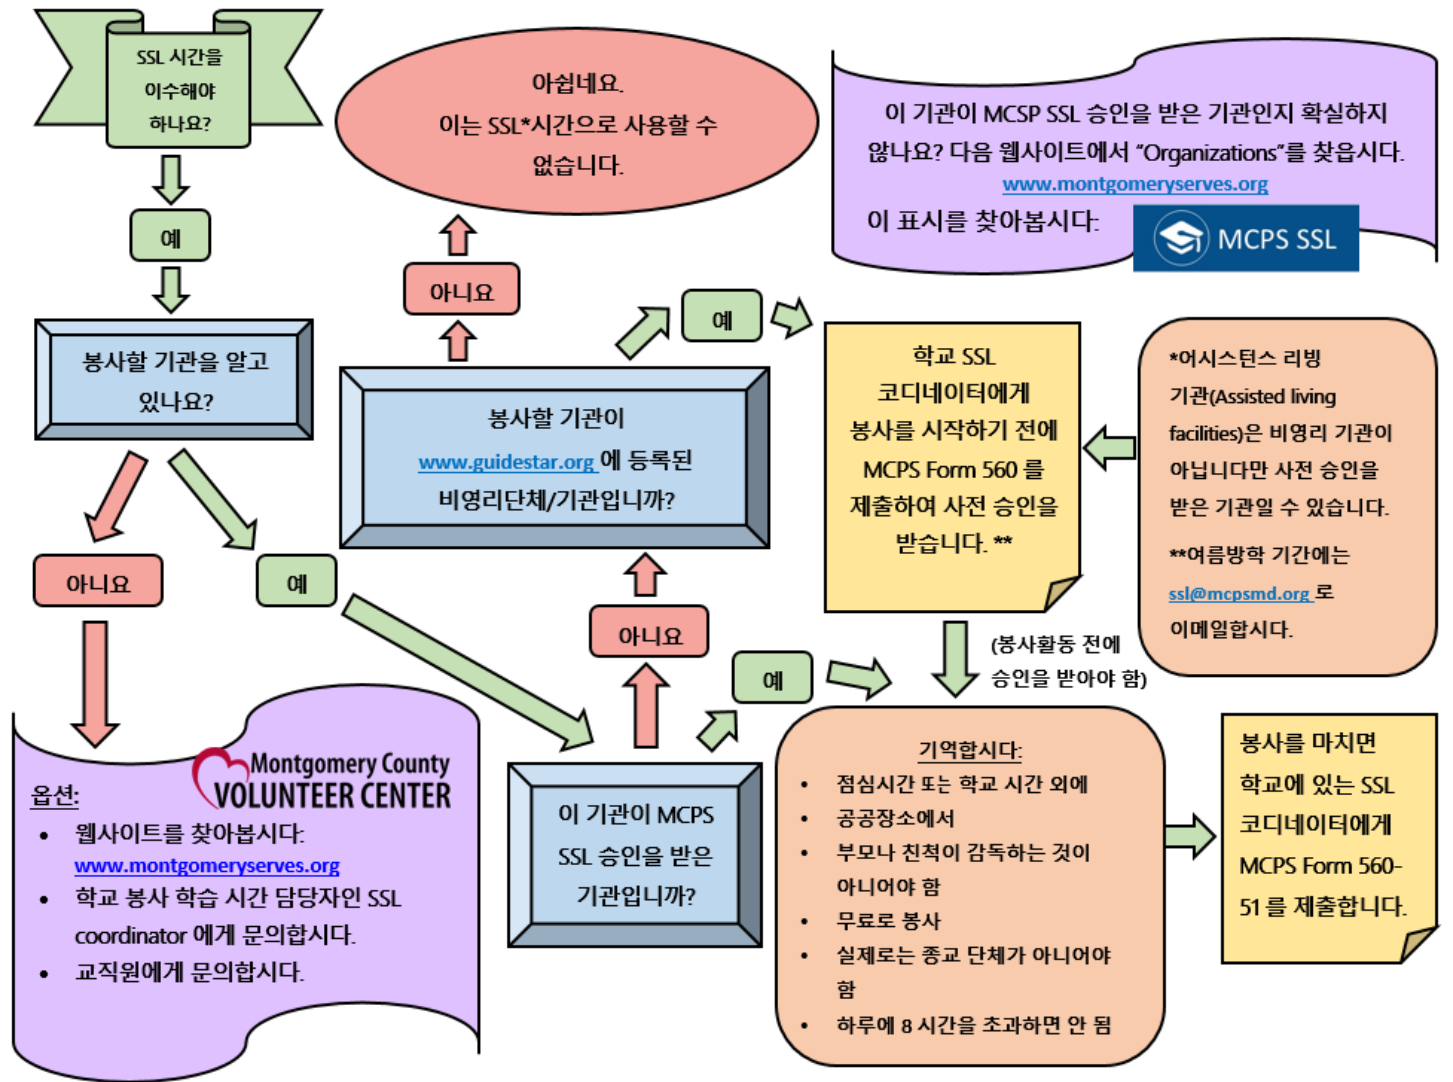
SSL 시간을 이수해야 하나요?

예

봉사할 기관을 알고 있나요?

아니요

예

아쉽네요. 이는 SSL*시간으로 사용할 수 없습니다.

아니요

봉사할 기관이 www.guidestar.org 에 등록된 비영리단체/기관입니까?

예

이 기관이 MCSP SSL 승인을 받은 기관인지 확실하지 않나요? 다음 웹사이트에서 "Organizations"를 찾습시다. www.montgomeryserves.org

이 표시를 찾아봅시다: MCPS SSL

학교 SSL 코디네이터에게 봉사를 시작하기 전에 MCPS Form 560 를 제출하여 사전 승인을 받습니다. **

*어시스턴스 리빙 기관(Assisted living facilities)은 비영리 기관이 아닙니다만 사전 승인을 받은 기관일 수 있습니다.

**여름방학 기간에는 ssl@mcpsmd.org 로 이메일합시다.

(봉사활동 전에 승인을 받아야 함)

아니요

예

이 기관이 MCPS SSL 승인을 받은 기관입니까?

Montgomery County VOLUNTEER CENTER

옵션:
• 웹사이트를 찾아봅시다: www.montgomeryserves.org
• 학교 봉사 학습 시간 담당자인 SSL coordinator 에게 문의합시다.
• 교직원에게 문의합시다.

기억합시다:
• 점심시간 또는 학교 시간 외에
• 공공장소에서
• 부모나 친척이 감독하는 것이 아니어야 함
• 무료로 봉사
• 실제로는 종교 단체가 아니어야 함
• 하루에 8 시간을 초과하면 안 됨

봉사를 마치면 학교에 있는 SSL 코디네이터에게 MCPS Form 560-51 를 제출합니다.